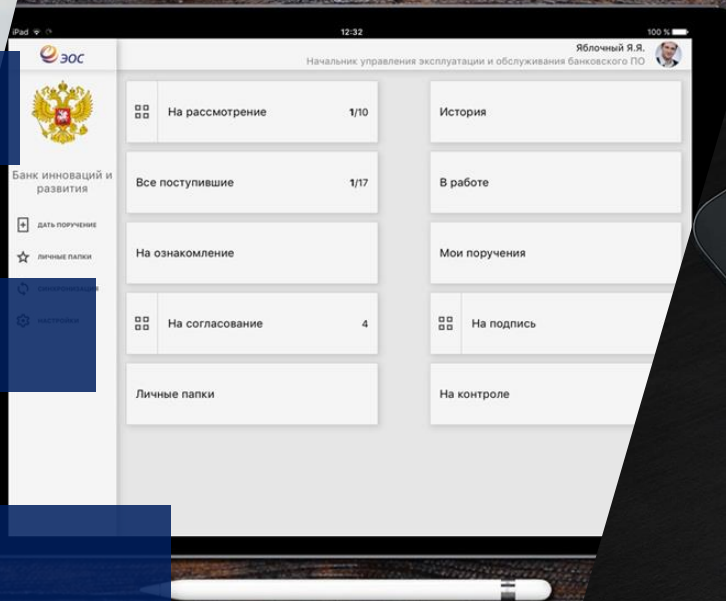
iPad
12:32
100 %
ЭОС
Яблочный Я.Я.
Начальник управления эксплуатации и обслуживания банковского ПО
Банк инноваций и развития
ДАТЬ ПОРУЧЕНИЕ
ЛИЧНЫЕ ПАПКИ
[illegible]
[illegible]
На рассмотрение 1/10
История
Все поступившие 1/17
В работе
На ознакомление
Мои поручения
На согласование 4
На подпись
Личные папки
На контроле